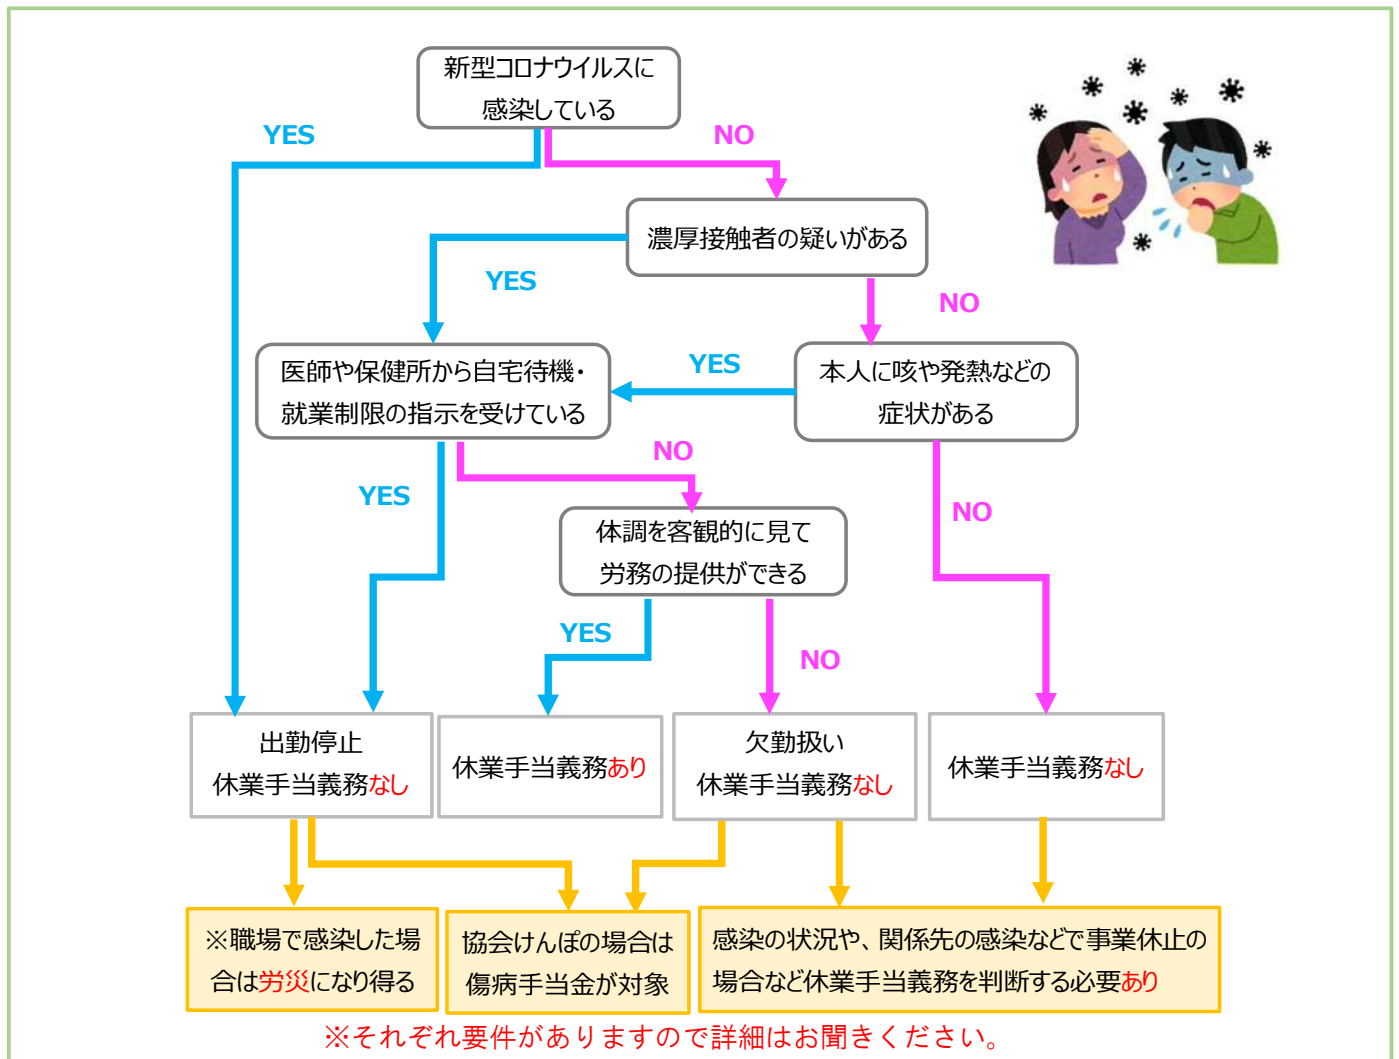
新型コロナウイルスに感染している

YES

NO

濃厚接触者の疑いがある

YES

NO

医師や保健所から自宅待機・就業制限の指示を受けている

YES

本人に咳や発熱などの症状がある

NO

YES

体調を客観的に見て労務の提供ができる

NO

YES

NO

出勤停止
休業手当義務なし

休業手当義務あり

欠勤扱い
休業手当義務なし

休業手当義務なし

※職場で感染した場合は労災になり得る

協会けんぽの場合は傷病手当金が対象

感染の状況や、関係先の感染などで事業休止の場合など休業手当義務を判断する必要あり

※それぞれ要件がありますので詳細はお聞きください。